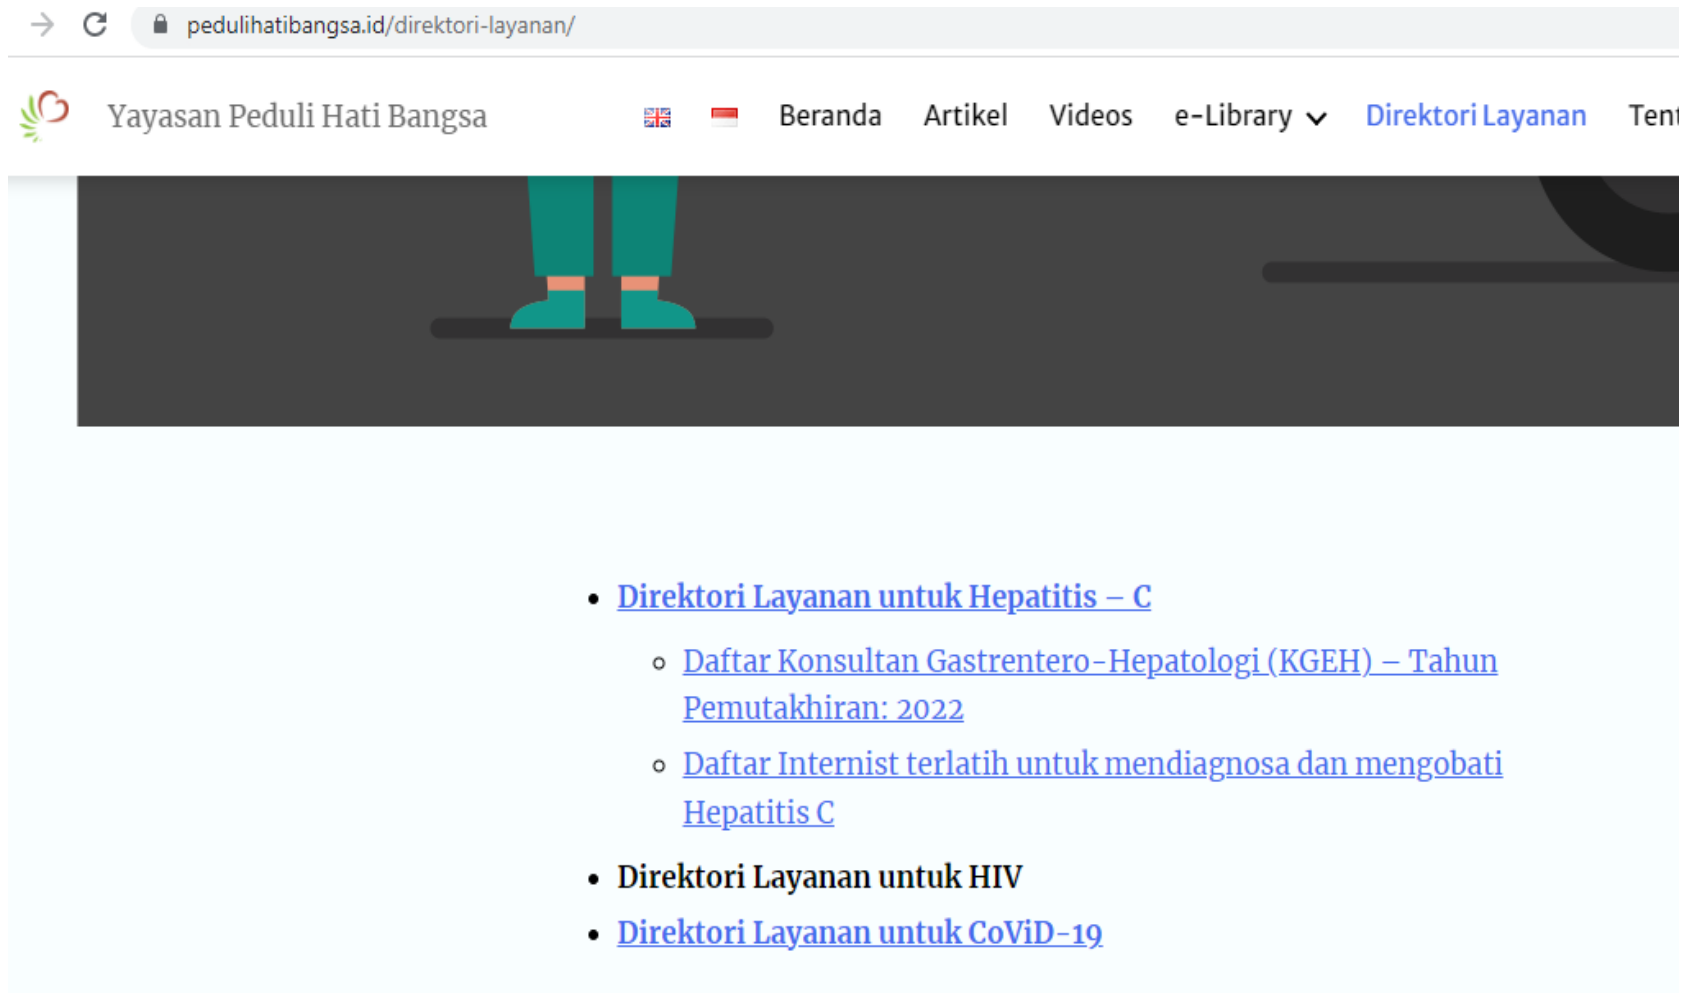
pedulihatibangsa.id/direktori-layanan/

Yayasan Peduli Hati Bangsa

Beranda Artikel Videos e-Library Direktori Layanan Tent

- Direktori Layanan untuk Hepatitis – C
  - Daftar Konsultan Gastrentero-Hepatologi (KGEH) – Tahun Pemutakhiran: 2022
  - Daftar Internist terlatih untuk mendiagnosa dan mengobati Hepatitis C
- Direktori Layanan untuk HIV
- Direktori Layanan untuk CoViD-19